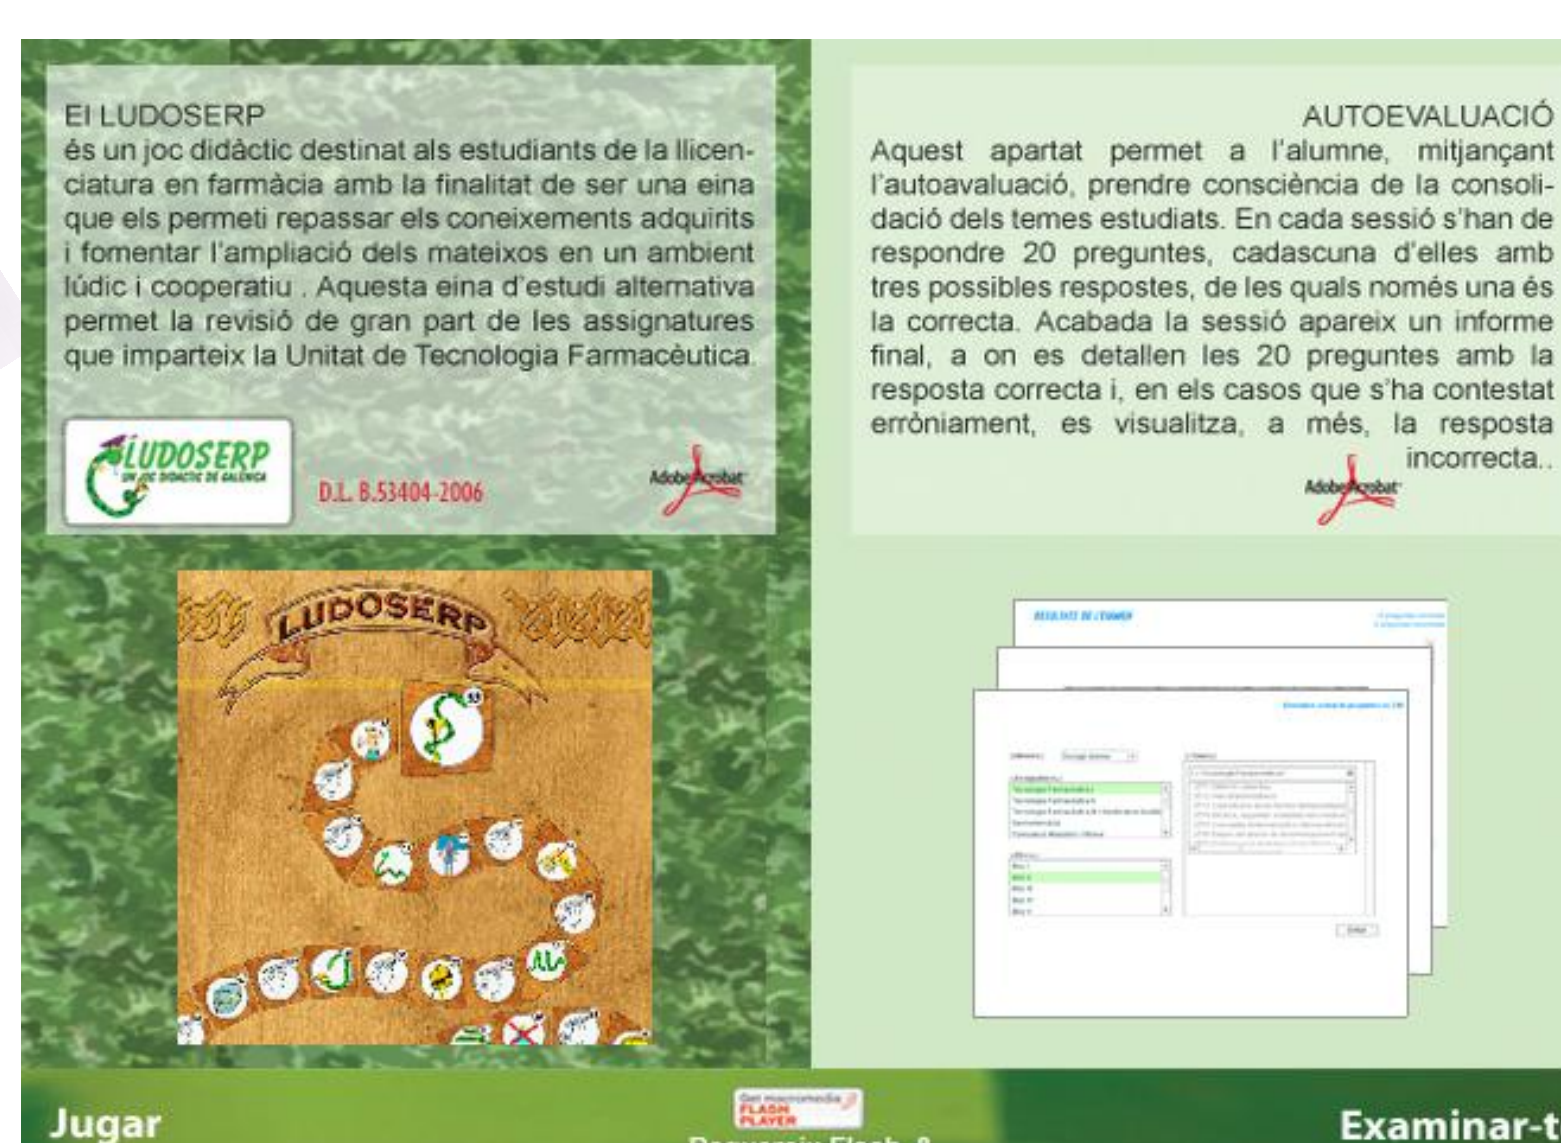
El LUDOSERP
és un joc didàctic destinat als estudiants de la llicenciatura en farmàcia amb la finalitat de ser una eina que els permeti repassar els coneixements adquirits i fomentar l'ampliació dels mateixos en un ambient lúdic i cooperatiu . Aquesta eina d'estudi alternativa permet la revisió de gran part de les assignatures que imparteix la Unitat de Tecnologia Farmacèutica.

LUDOSERP
UN JOC DIDÀCTIC DE GALÈNICA

D.L. B.53404-2006

Adobe Acrobat

AUTOEVALUACIÓ
Aquest apartat permet a l'alumne, mitjançant l'autoavaluació, prendre consciència de la consolidació dels temes estudiats. En cada sessió s'han de respondre 20 preguntes, cadascuna d'elles amb tres possibles respostes, de les quals només una és la correcta. Acabada la sessió apareix un informe final, a on es detallen les 20 preguntes amb la resposta correcta i, en els casos que s'ha contestat erròniament, es visualitza, a més, la resposta incorrecta..

Adobe Acrobat

LUDOSERP

RESULTAT DE L'EXAMEN

Jugar

Get macromedia FLASH PLAYER

Examinar-t